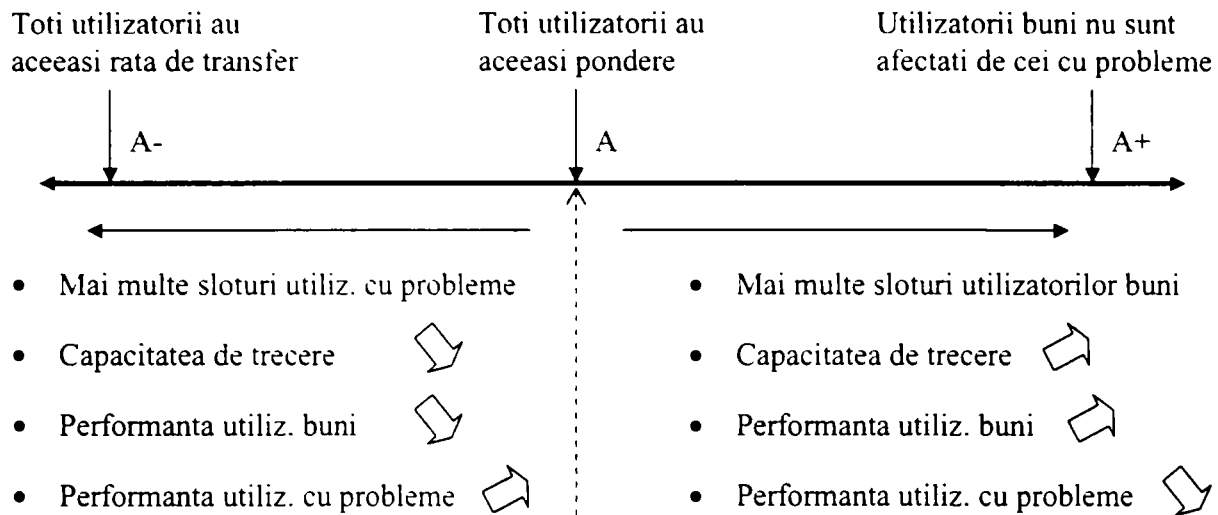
Toti utilizatorii au aceeasi rata de transfer

Toti utilizatorii au aceeasi pondere

Utilizatorii buni nu sunt afectati de cei cu probleme

A-

A

A+

- Mai multe sloturi utiliz. cu probleme
- Capacitatea de trecere
- Performanta utiliz. buni
- Performanta utiliz. cu probleme

- Mai multe sloturi utilizatorilor buni
- Capacitatea de trecere
- Performanta utiliz. buni
- Performanta utiliz. cu probleme